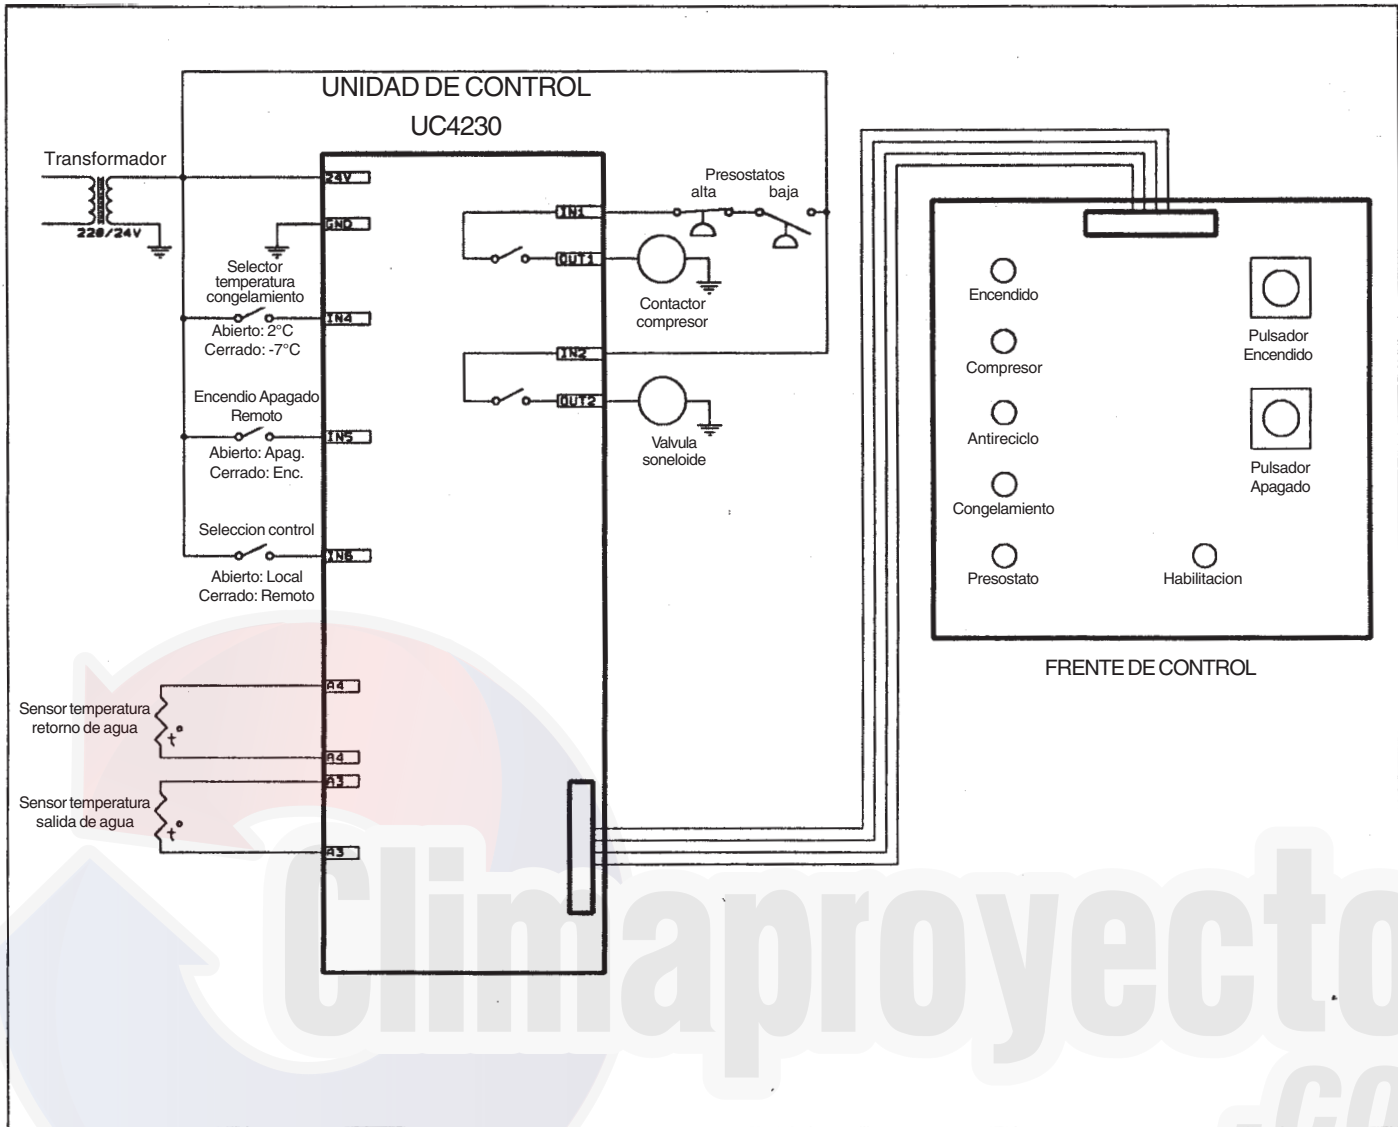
UNIDAD DE CONTROL
UC4230

Transformador
220/24V

24V
GND
IN4
IN5
IN6
A4
A4
A3
A3
IN1
OUT1
IN2
OUT2

Selector temperatura congelamiento
Abierto: 2°C
Cerrado: -7°C

Encendio Apagado Remoto
Abierto: Apag.
Cerrado: Enc.

Seleccion control
Abierto: Local
Cerrado: Remoto

Sensor temperatura retorno de agua
t°

Sensor temperatura salida de agua
t°

Presostatos
alta
baja

Contactor compresor

Valvula soneloide

Encendido
Compresor
Antireciclo
Congelamiento
Presostato
Habilitacion
Pulsador Encendido
Pulsador Apagado

FRENTE DE CONTROL

Climaproyecto
.co